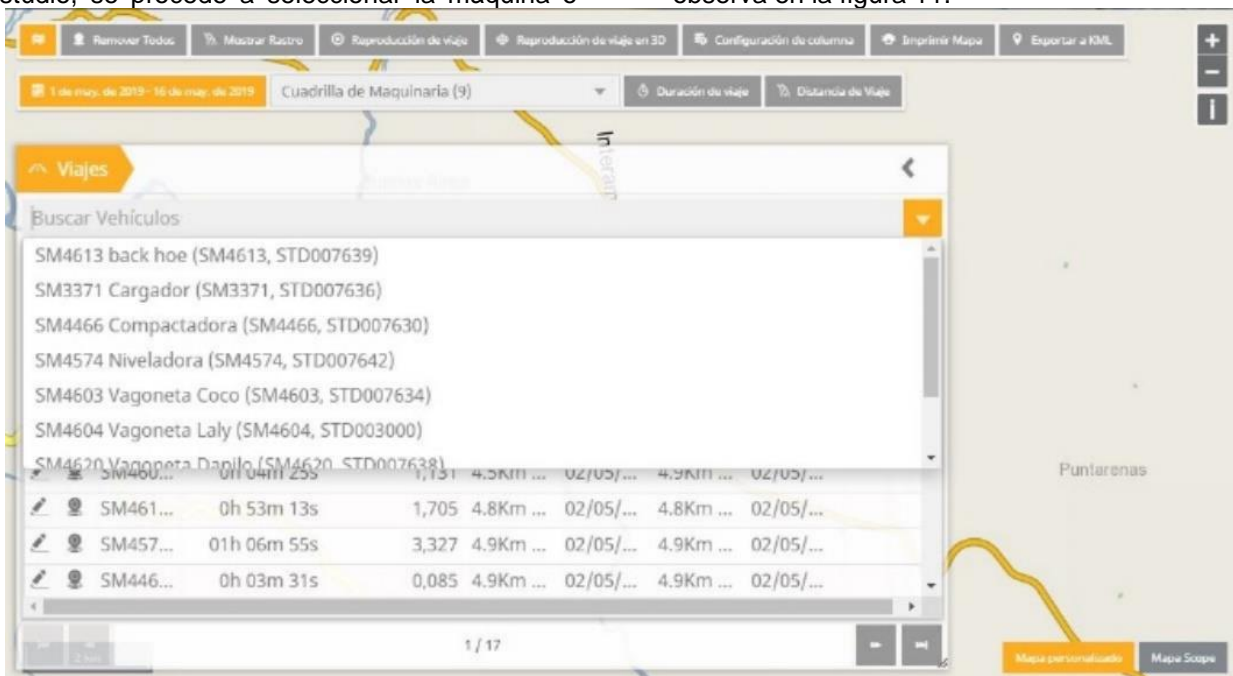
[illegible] se procede a seleccionar la máquina o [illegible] observa en la figura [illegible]

Remover Todos | Mostrar Rastro | Reproducción de viaje | Reproducción de viaje en 3D | Configuración de columna | Imprimir Mapa | Exportar a KML

1 de may. de 2019 - 16 de may. de 2019 | Cuadrilla de Maquinaria (9) | Duración de viaje | Distancia de Viaje

Viajes

Buscar Vehículos

SM4613 back hoe (SM4613, STD007639)
SM3371 Cargador (SM3371, STD007636)
SM4466 Compactadora (SM4466, STD007630)
SM4574 Niveladora (SM4574, STD007642)
SM4603 Vagoneta Coco (SM4603, STD007634)
SM4604 Vagoneta Laly (SM4604, STD003000)
SM4620 Vagoneta Danilo (SM4620, STD007638)

| | | | | | | | |
|---|---|---|---|---|---|---|---|
| | | SM460... | 0h 04m 25s | 1,131 | 4.5Km ... | 02/05/... | 4.9Km ... | 02/05/... |
| | | SM461... | 0h 53m 13s | 1,705 | 4.8Km ... | 02/05/... | 4.8Km ... | 02/05/... |
| | | SM457... | 01h 06m 55s | 3,327 | 4.9Km ... | 02/05/... | 4.9Km ... | 02/05/... |
| | | SM446... | 0h 03m 31s | 0,085 | 4.9Km ... | 02/05/... | 4.9Km ... | 02/05/... |

1 / 17

Puntarenas

Mapa personalizado | Mapa Scope